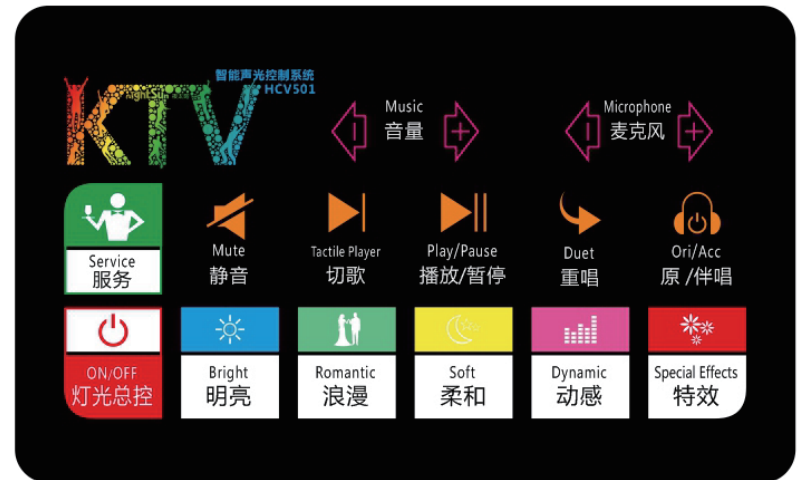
KTV
智能声光控制系统
HCV501

Music
音量

Microphone
麦克风

Service
服务

Mute
静音

Tactile Player
切歌

Play/Pause
播放/暂停

Duet
重唱

Ori/Acc
原 /伴唱

ON/OFF
灯光总控

Bright
明亮

Romantic
浪漫

Soft
柔和

Dynamic
动感

Special Effects
特效